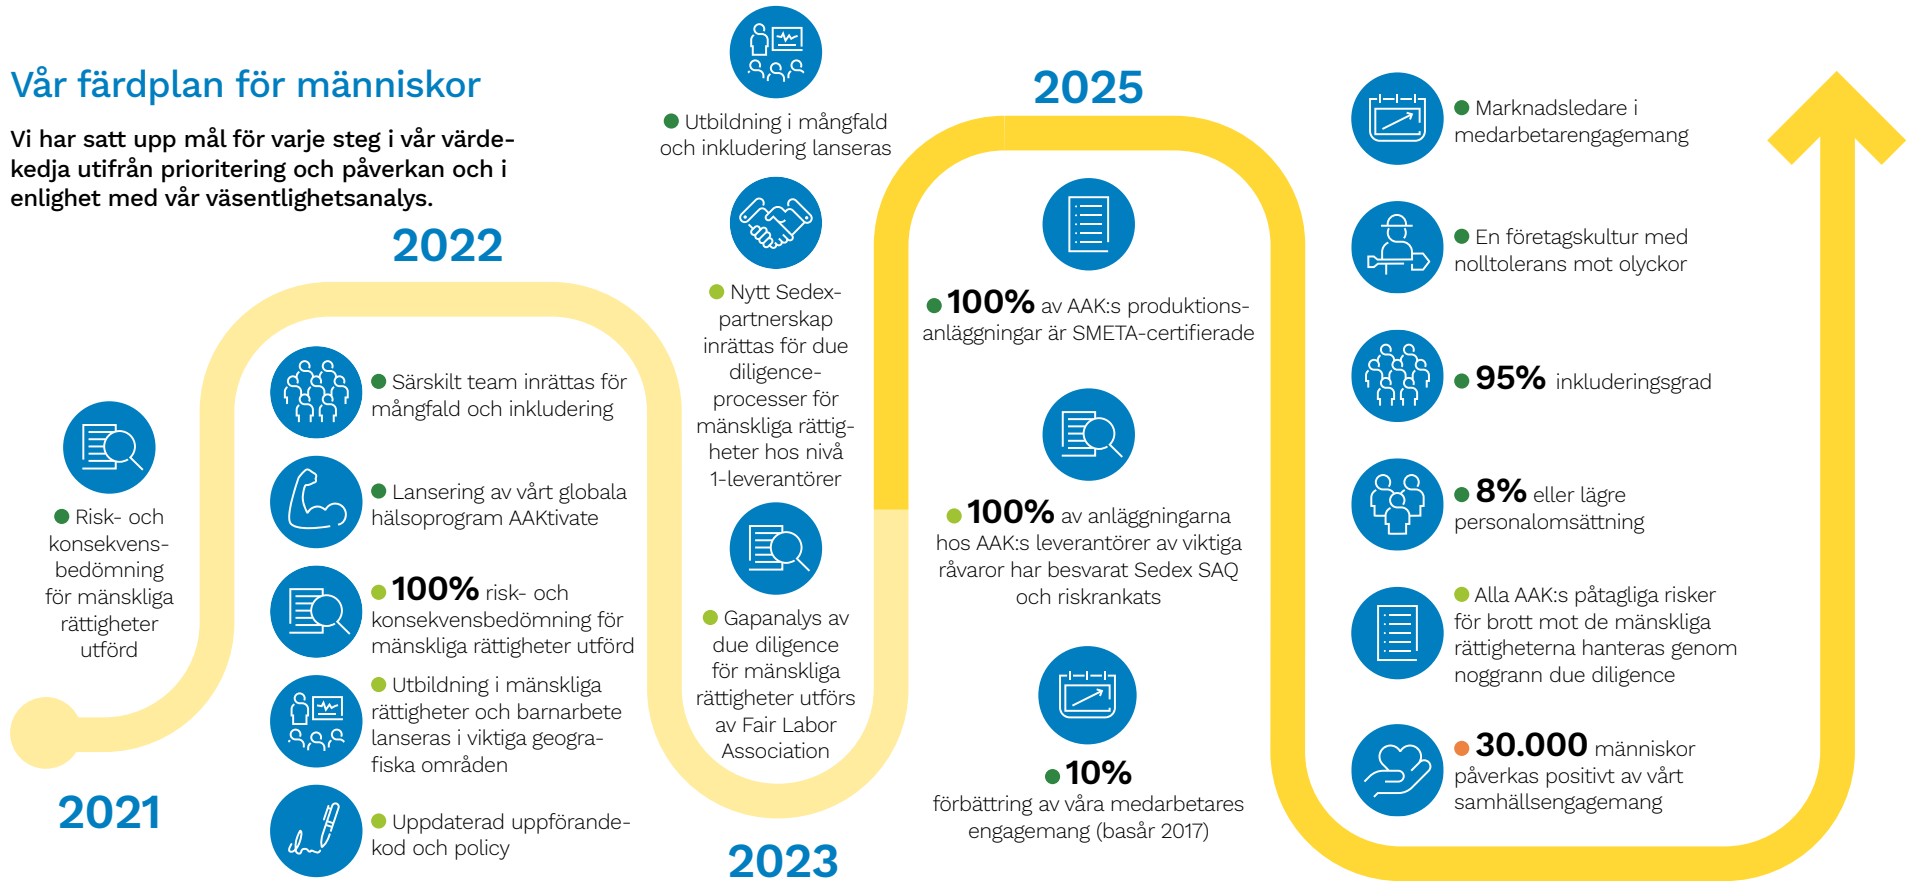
Vår färdplan för människor

Vi har satt upp mål för varje steg i vår värdekedja utifrån prioritering och påverkan och i enlighet med vår väsentlighetsanalys.

2022

Risk- och konsekvensbedömning för mänskliga rättigheter utförd

2021

Särskilt team inrättas för mångfald och inkludering

Lansering av vårt globala hälsoprogram AAKtivate

100% risk- och konsekvensbedömning för mänskliga rättigheter utförd

Utbildning i mänskliga rättigheter och barnarbete lanseras i viktiga geografiska områden

Uppdaterad uppförandekod och policy

Utbildning i mångfald och inkludering lanseras

Nytt Sedex-partnerskap inrättas för due diligence-processer för mänskliga rättigheter hos nivå 1-leverantörer

Gapanalys av due diligence för mänskliga rättigheter utförs av Fair Labor Association

2023

2025

100% av AAK:s produktionsanläggningar är SMETA-certifierade

100% av anläggningarna hos AAK:s leverantörer av viktiga råvaror har besvarat Sedex SAQ och riskrankats

10% förbättring av våra medarbetares engagemang (basår 2017)

Marknadsledare i medarbetarengagemang

En företagskultur med nolltolerans mot olyckor

95% inkluderingsgrad

8% eller lägre personalomsättning

Alla AAK:s påtagliga risker för brott mot de mänskliga rättigheterna hanteras genom noggrann due diligence

30.000 människor påverkas positivt av vårt samhällsengagemang